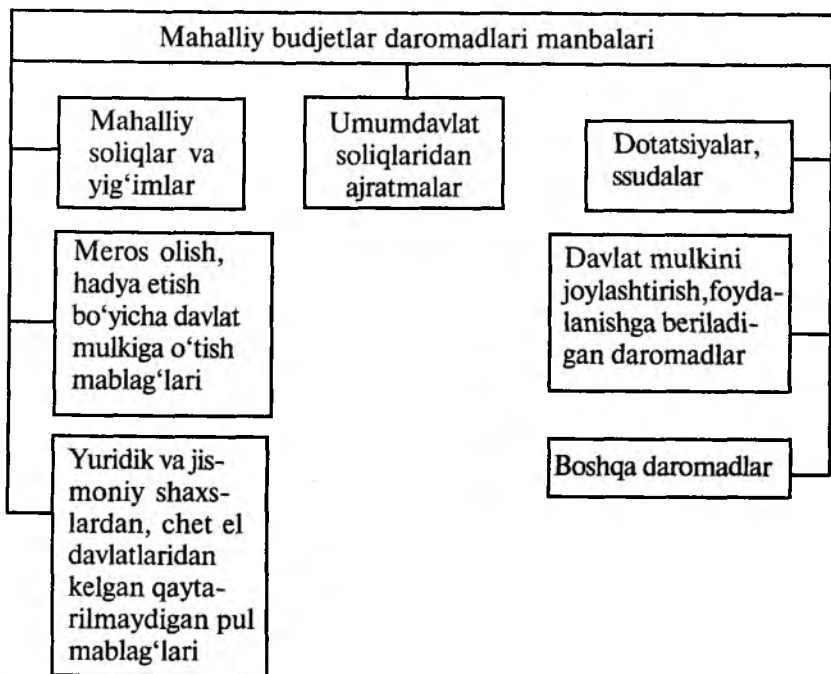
Mahalliy budjetlar daromadlari manbalari

Mahalliy soliqlar va yig'imlar

Umumdavlat soliqlaridan ajratmalar

Dotatsiyalar, ssudalar

Meros olish, hadya etish bo'yicha davlat mulkiga o'tish mablag'lari

Davlat mulkini joylashtirish,foydalanishga beriladigan daromadlar

Yuridik va jismoniy shaxslardan, chet el davlatlaridan kelgan qaytarilmaydigan pul mablag'lari

Boshqa daromadlar